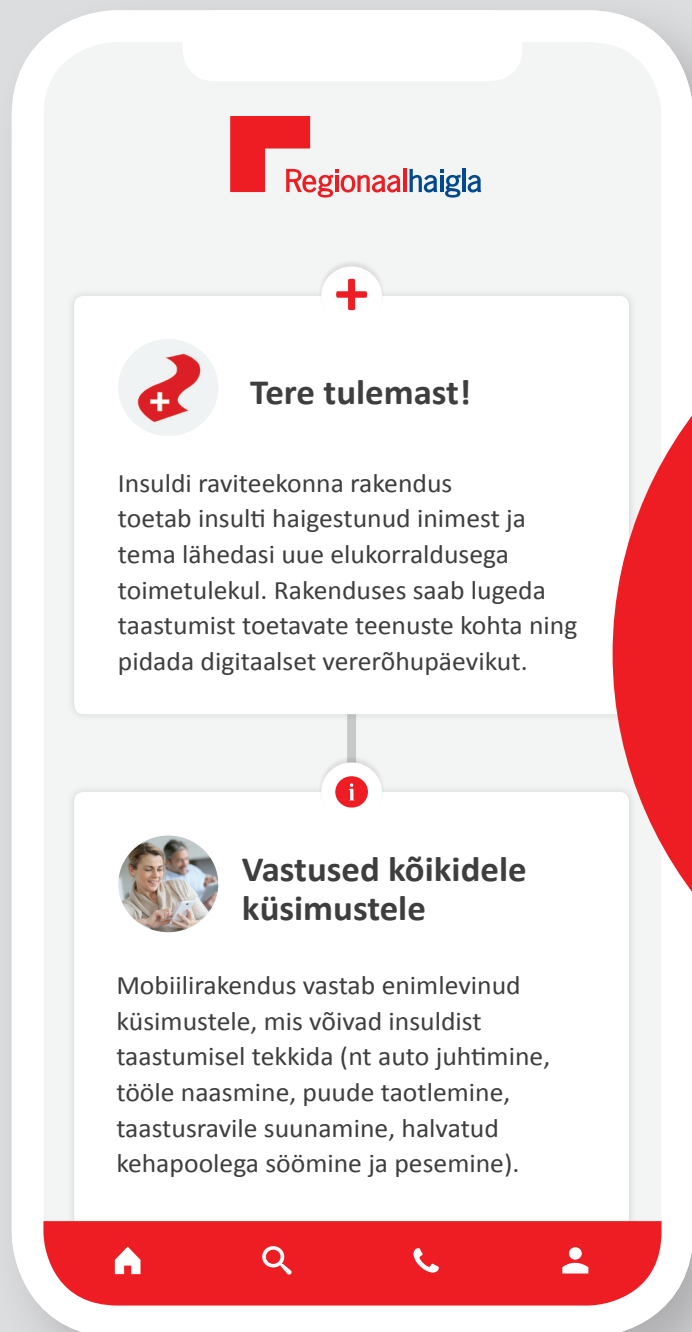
Regionaalhaigla

Tere tulemast!

Insuldi raviteekonna rakendus toetab insulti haigestunud inimest ja tema lähedasi uue elukorraldusega toimetulekul. Rakenduses saab lugeda taastumist toetavate teenuste kohta ning pidada digitaalset vererõhupäevikut.

Vastused kõikidele küsimustele

Mobiilirakendus vastab enimlevinud küsimustele, mis võivad insuldist taastumisel tekkida (nt auto juhtimine, tööle naasmine, puude taotlemine, taastusravile suunamine, halvatud kehapoolega söömine ja pesemine).